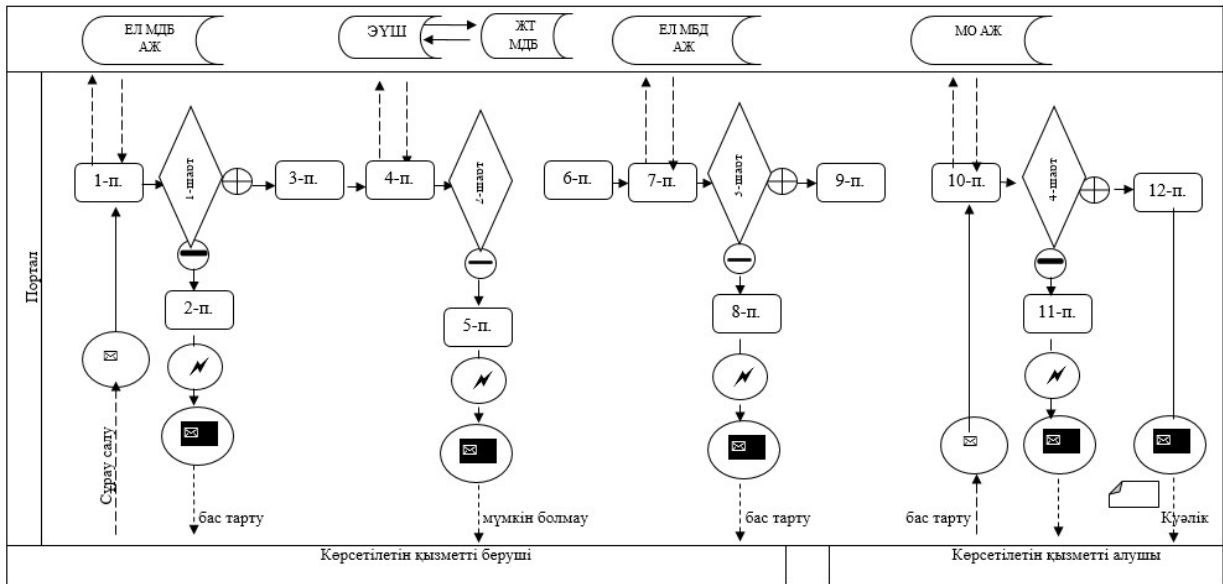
ЕЛ МДБ АЖ

ЭҮШ

ЖТ МДБ

ЕЛ МБД АЖ

МО АЖ

Портал

1-п.

1-шарт

3-п.

4-п.

2-шарт

6-п.

7-п.

3-шарт

9-п.

10-п.

4-шарт

12-п.

2-п.

5-п.

8-п.

11-п.

Сұрау салу

бас тарту

мүмкін болмау

бас тарту

бас тарту

Куәлік

Көрсетілетін қызметті беруші

Көрсетілетін қызметті алушы